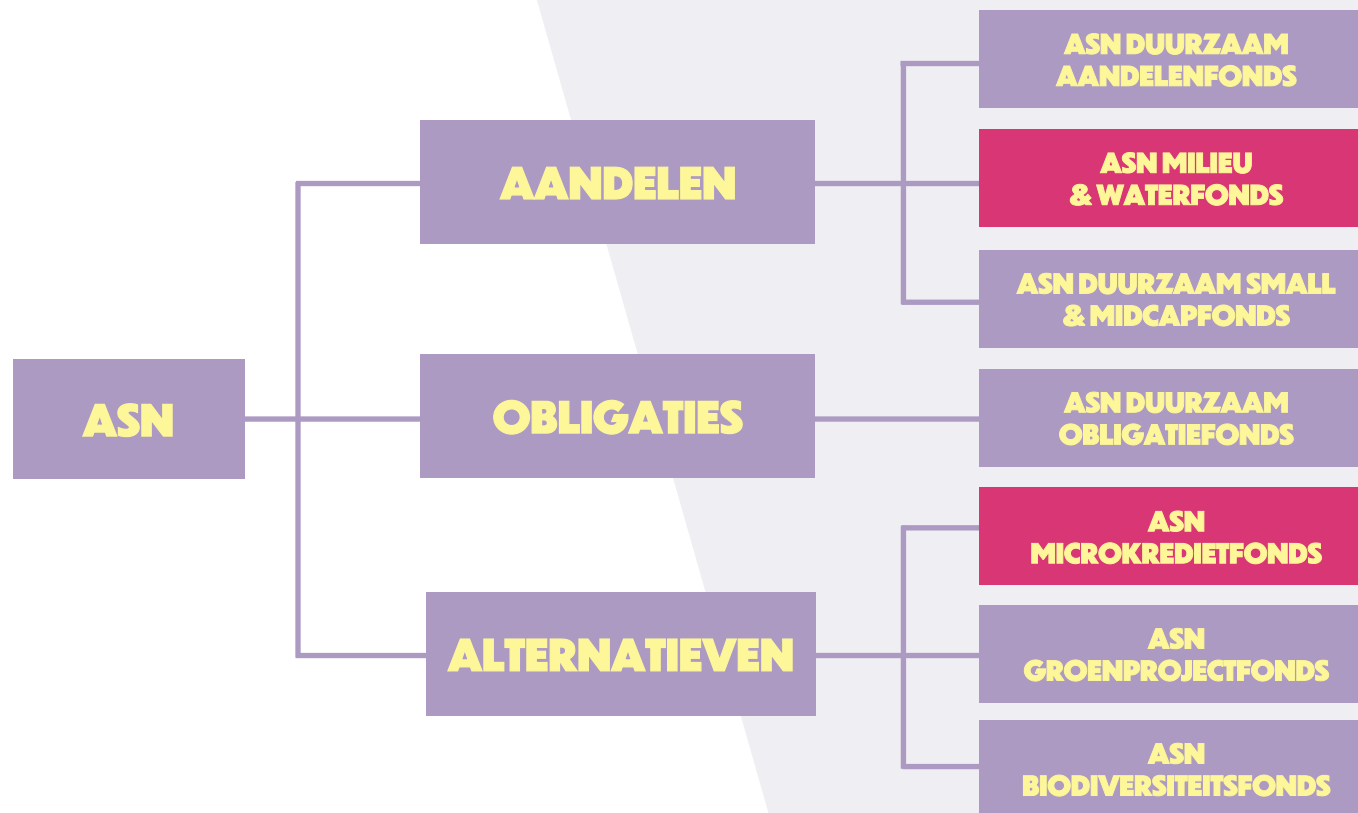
ASN

AANDELEN

ASN DUURZAAM AANDELENFONDS

ASN MILIEU & WATERFONDS

ASN DUURZAAM SMALL & MIDCAPFONDS

OBLIGATIES

ASN DUURZAAM OBLIGATIEFONDS

ALTERNATIEVEN

ASN MICROKREDIETFONDS

ASN GROENPROJECTFONDS

ASN BIODIVERSITEITSFONDS